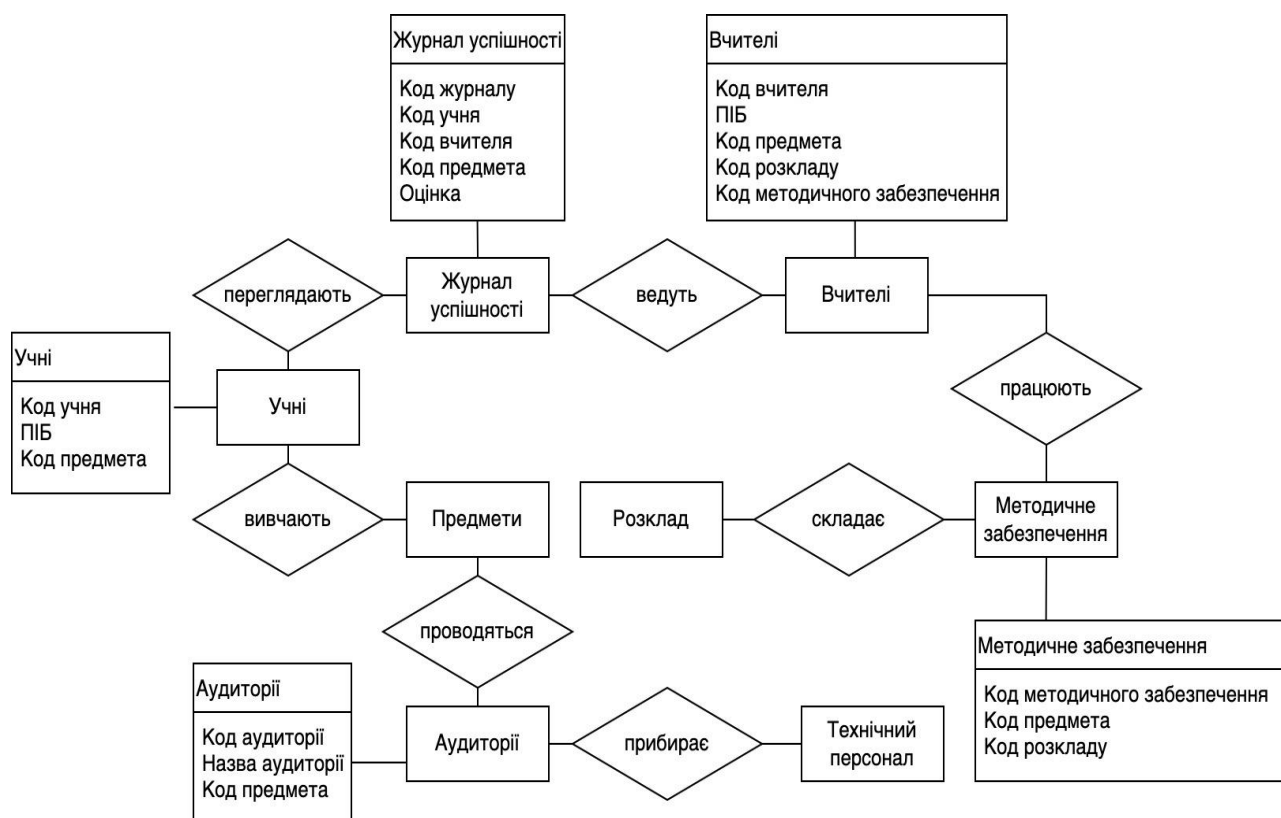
Журнал успішності

Код журналу
Код учня
Код вчителя
Код предмета
Оцінка

Вчителі

Код вчителя
ПІБ
Код предмета
Код розкладу
Код методичного забезпечення

переглядають

Журнал успішності

ведуть

Вчителі

Учні

Код учня
ПІБ
Код предмета

Учні

працюють

вивчають

Предмети

Розклад

складає

Методичне забезпечення

проводяться

Методичне забезпечення

Код методичного забезпечення
Код предмета
Код розкладу

Аудиторії

Код аудиторії
Назва аудиторії
Код предмета

Аудиторії

прибирає

Технічний персонал